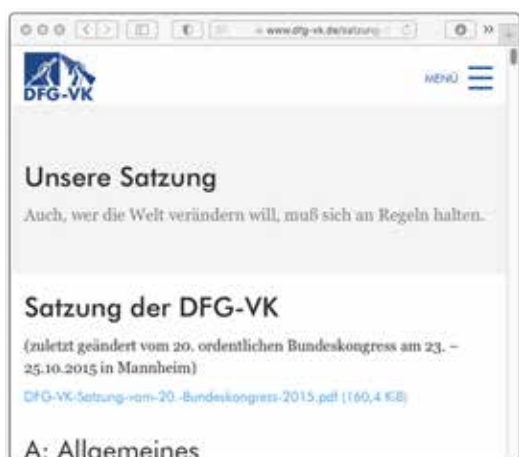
www.dfg-vk.de/satzung

DFG-VK

MENÜ

Unsere Satzung

Auch, wer die Welt verändern will, muß sich an Regeln halten.

Satzung der DFG-VK

(zuletzt geändert vom 20. ordentlichen Bundeskongress am 23. – 25.10.2015 in Mannheim)

DFG-VK-Satzung-vom-20.-Bundeskongress-2015.pdf (160,4 KiB)

A: Allgemeines